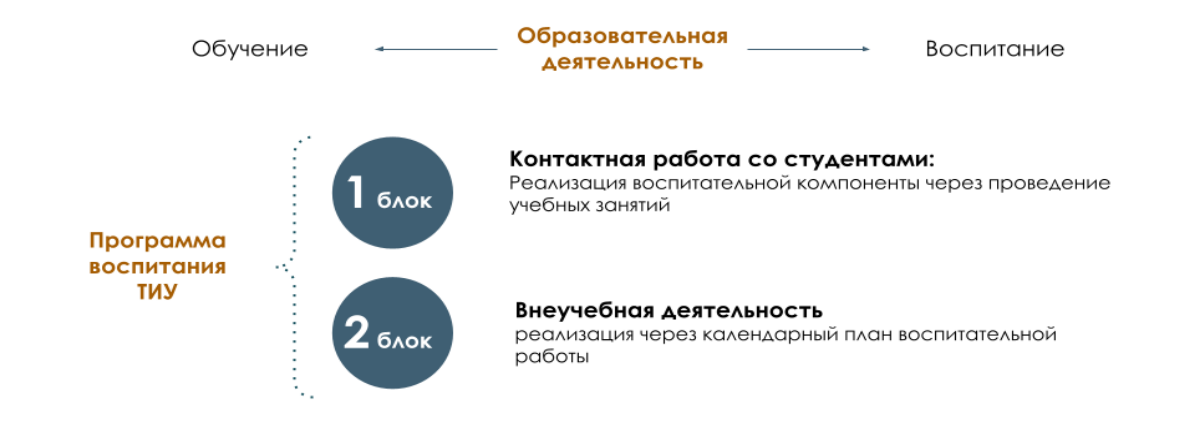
Обучение

Образовательная деятельность

Воспитание

Программа воспитания ТИУ

1 блок

Контактная работа со студентами:
Реализация воспитательной компоненты через проведение учебных занятий

2 блок

Внеучебная деятельность
реализация через календарный план воспитательной работы